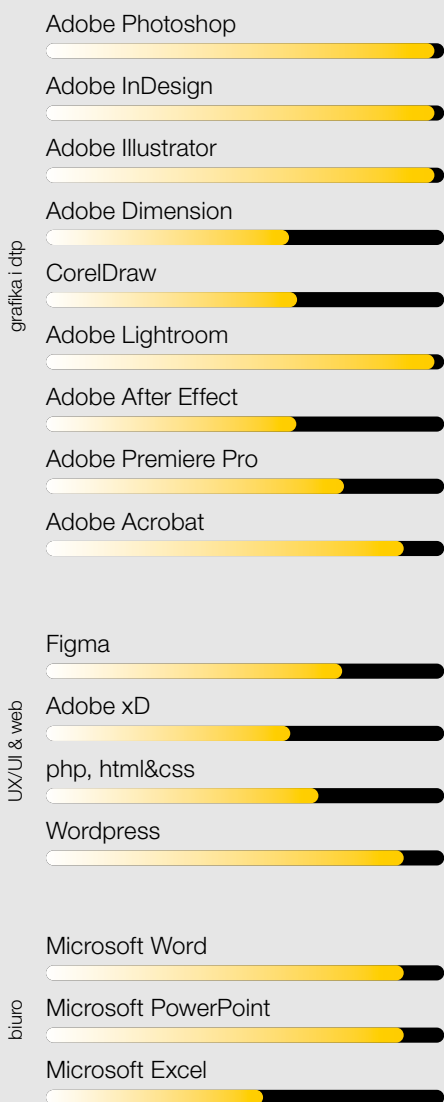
grafika i dtp

Adobe Photoshop

Adobe InDesign

Adobe Illustrator

Adobe Dimension

CorelDraw

Adobe Lightroom

Adobe After Effect

Adobe Premiere Pro

Adobe Acrobat

UX/UI & web

Figma

Adobe xD

php, html&css

Wordpress

biuro

Microsoft Word

Microsoft PowerPoint

Microsoft Excel